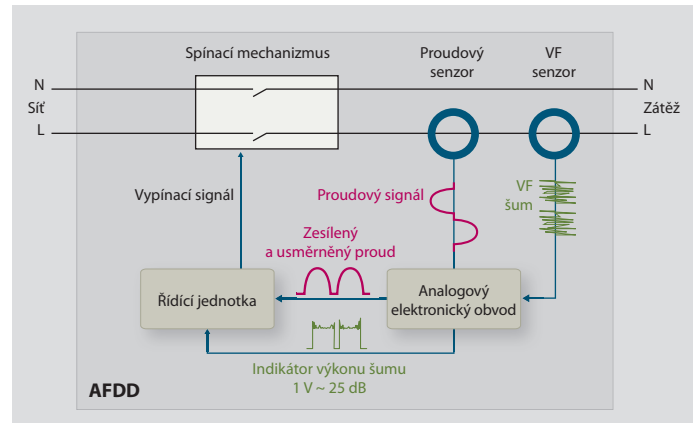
Spínací mechanizmus

Proudový senzor

VF senzor

N

Síť

L

N

Zátěž

L

Vypínací signál

Proudový signál

VF šum

Zesílený a usměrněný proud

Řídící jednotka

Analogový elektronický obvod

Indikátor výkonu šumu
1 V ~ 25 dB

AFDD